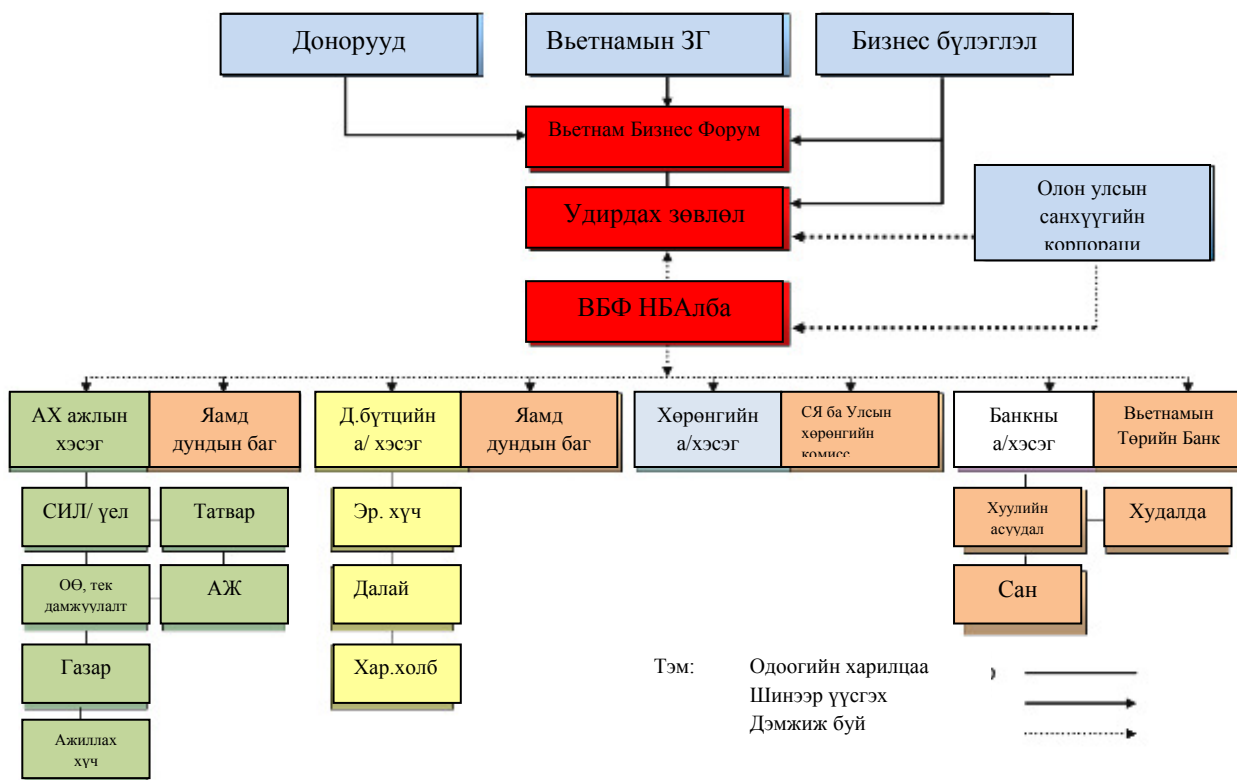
Донорууд

Вьетнамын ЗГ

Бизнес бүлэглэл

Вьетнам Бизнес Форум

Удирдах зөвлөл

Олон улсын санхүүгийн корпораци

ВБФ НБАлба

АХ ажлын хэсэг

Яамд дундын баг

Д.бүтцийн а/ хэсэг

Яамд дундын баг

Хөрөнгийн а/хэсэг

СЯ ба Улсын хөрөнгийн комисс

Банкны а/хэсэг

Вьетнамын Төрийн Банк

СИЛ/ үел

Татвар

ОӨ, тек дамжуулалт

АЖ

Газар

Ажиллах хүч

Эр. хүч

Далай

Хар.холб

Хуулийн асуудал

Худалда

Сан

Тэм: Одоогийн харилцаа
Шинээр үүсгэх
Дэмжиж буй